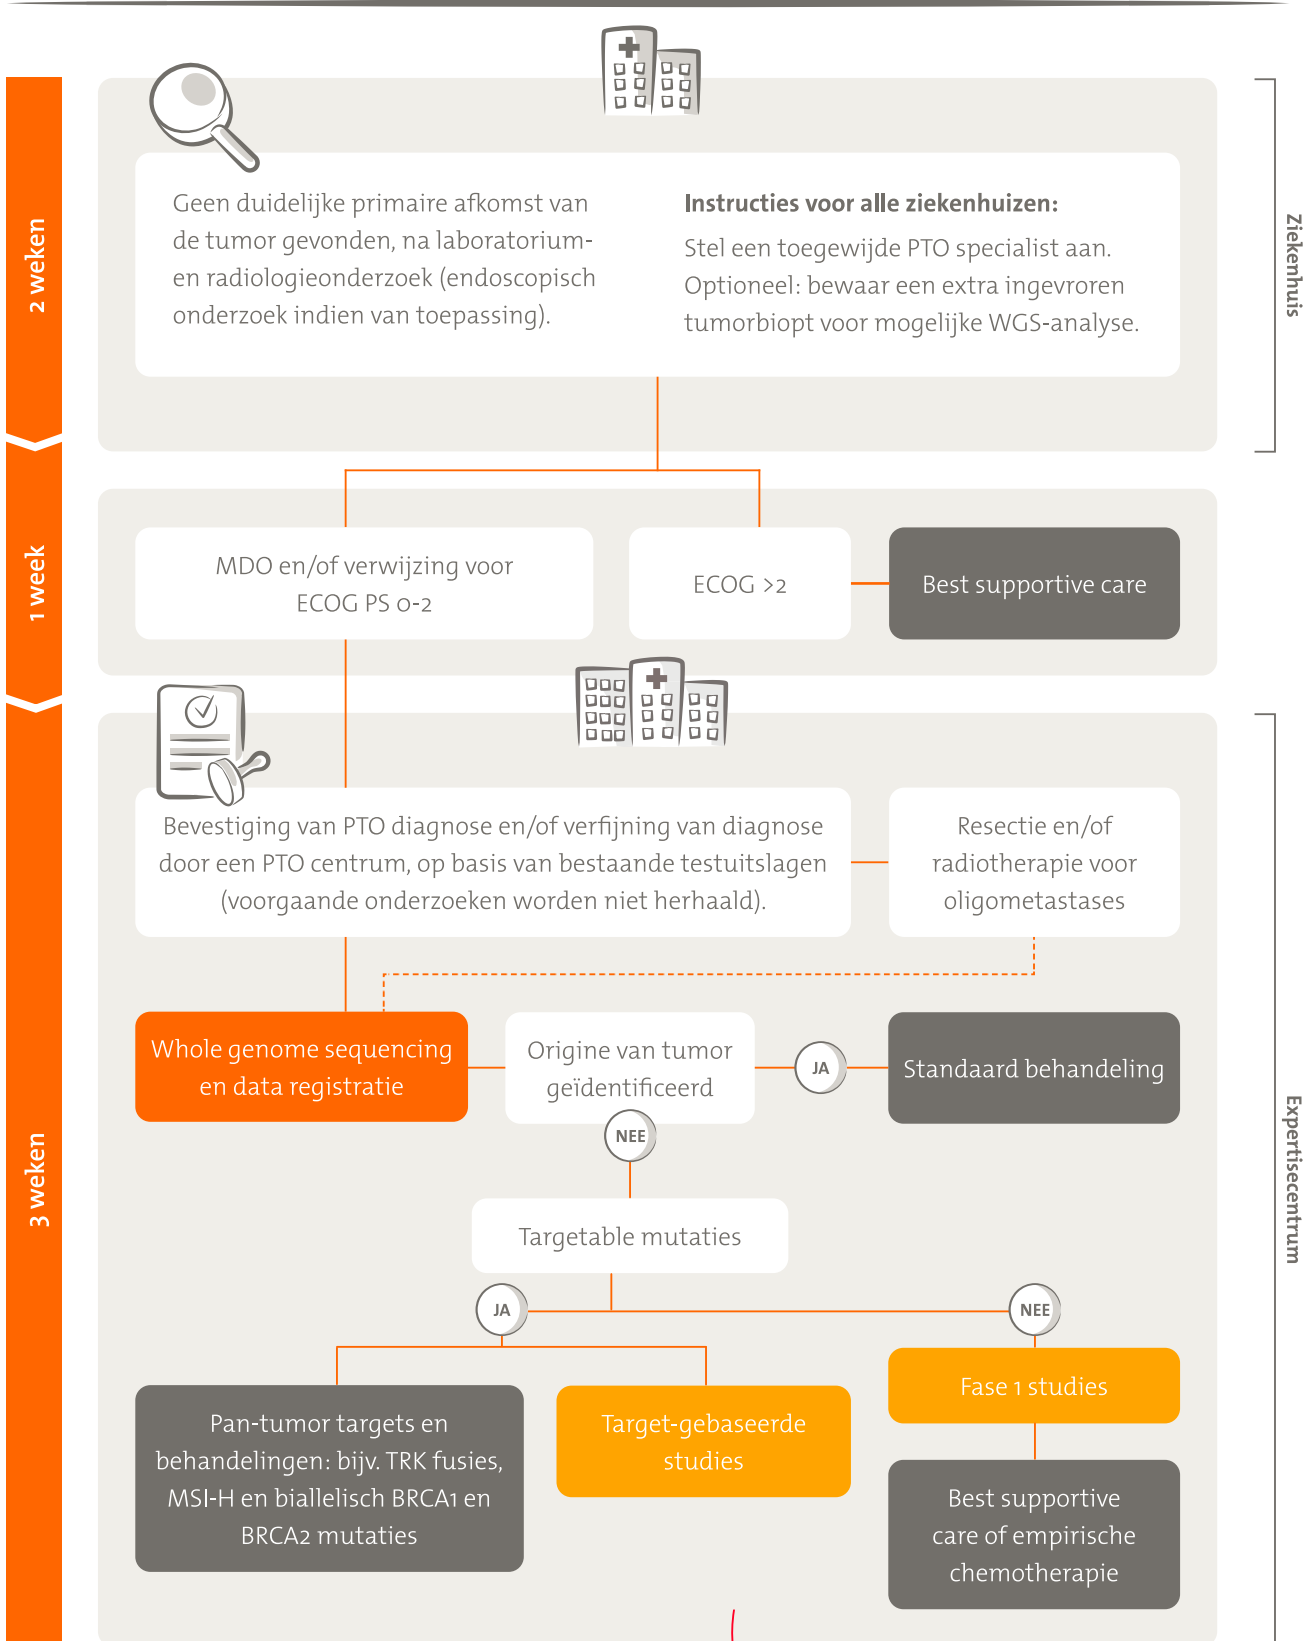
2 weken

Geen duidelijke primaire afkomst van de tumor gevonden, na laboratorium- en radiologieonderzoek (endoscopisch onderzoek indien van toepassing).

**Instructies voor alle ziekenhuizen:**
Stel een toegewijde PTO specialist aan. Optioneel: bewaar een extra ingevroren tumorbiopt voor mogelijke WGS-analyse.

Ziekenhuis

1 week

MDO en/of verwijzing voor ECOG PS 0-2

ECOG >2

Best supportive care

3 weken

Bevestiging van PTO diagnose en/of verfijning van diagnose door een PTO centrum, op basis van bestaande testuitslagen (voorgaande onderzoeken worden niet herhaald).

Resectie en/of radiotherapie voor oligometastases

Whole genome sequencing en data registratie

Origine van tumor geïdentificeerd

JA

Standaard behandeling

NEE

Targetable mutaties

JA

NEE

Fase 1 studies

Pan-tumor targets en behandelingen: bijv. TRK fusies, MSI-H en biallelisch BRCA1 en BRCA2 mutaties

Target-gebaseerde studies

Best supportive care of empirische chemotherapie

Expertisecentrum